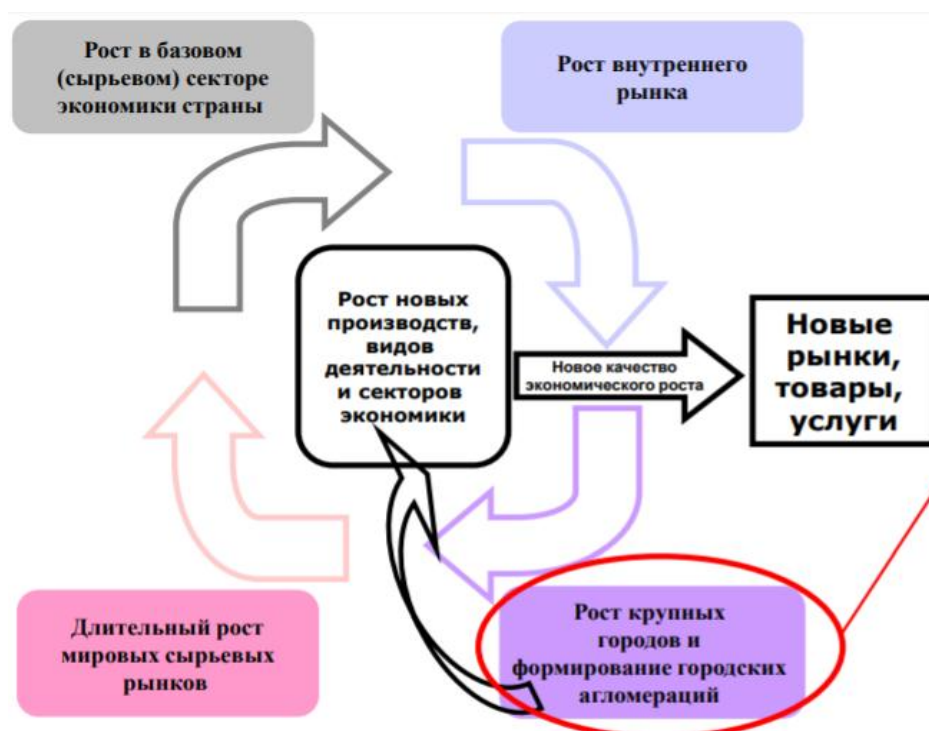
Рост в базовом (сырьевом) секторе экономики страны

Рост внутреннего рынка

Рост новых производств, видов деятельности и секторов экономики

Новое качество экономического роста

Новые рынки, товары, услуги

Длительный рост мировых сырьевых рынков

Рост крупных городов и формирование городских агломераций